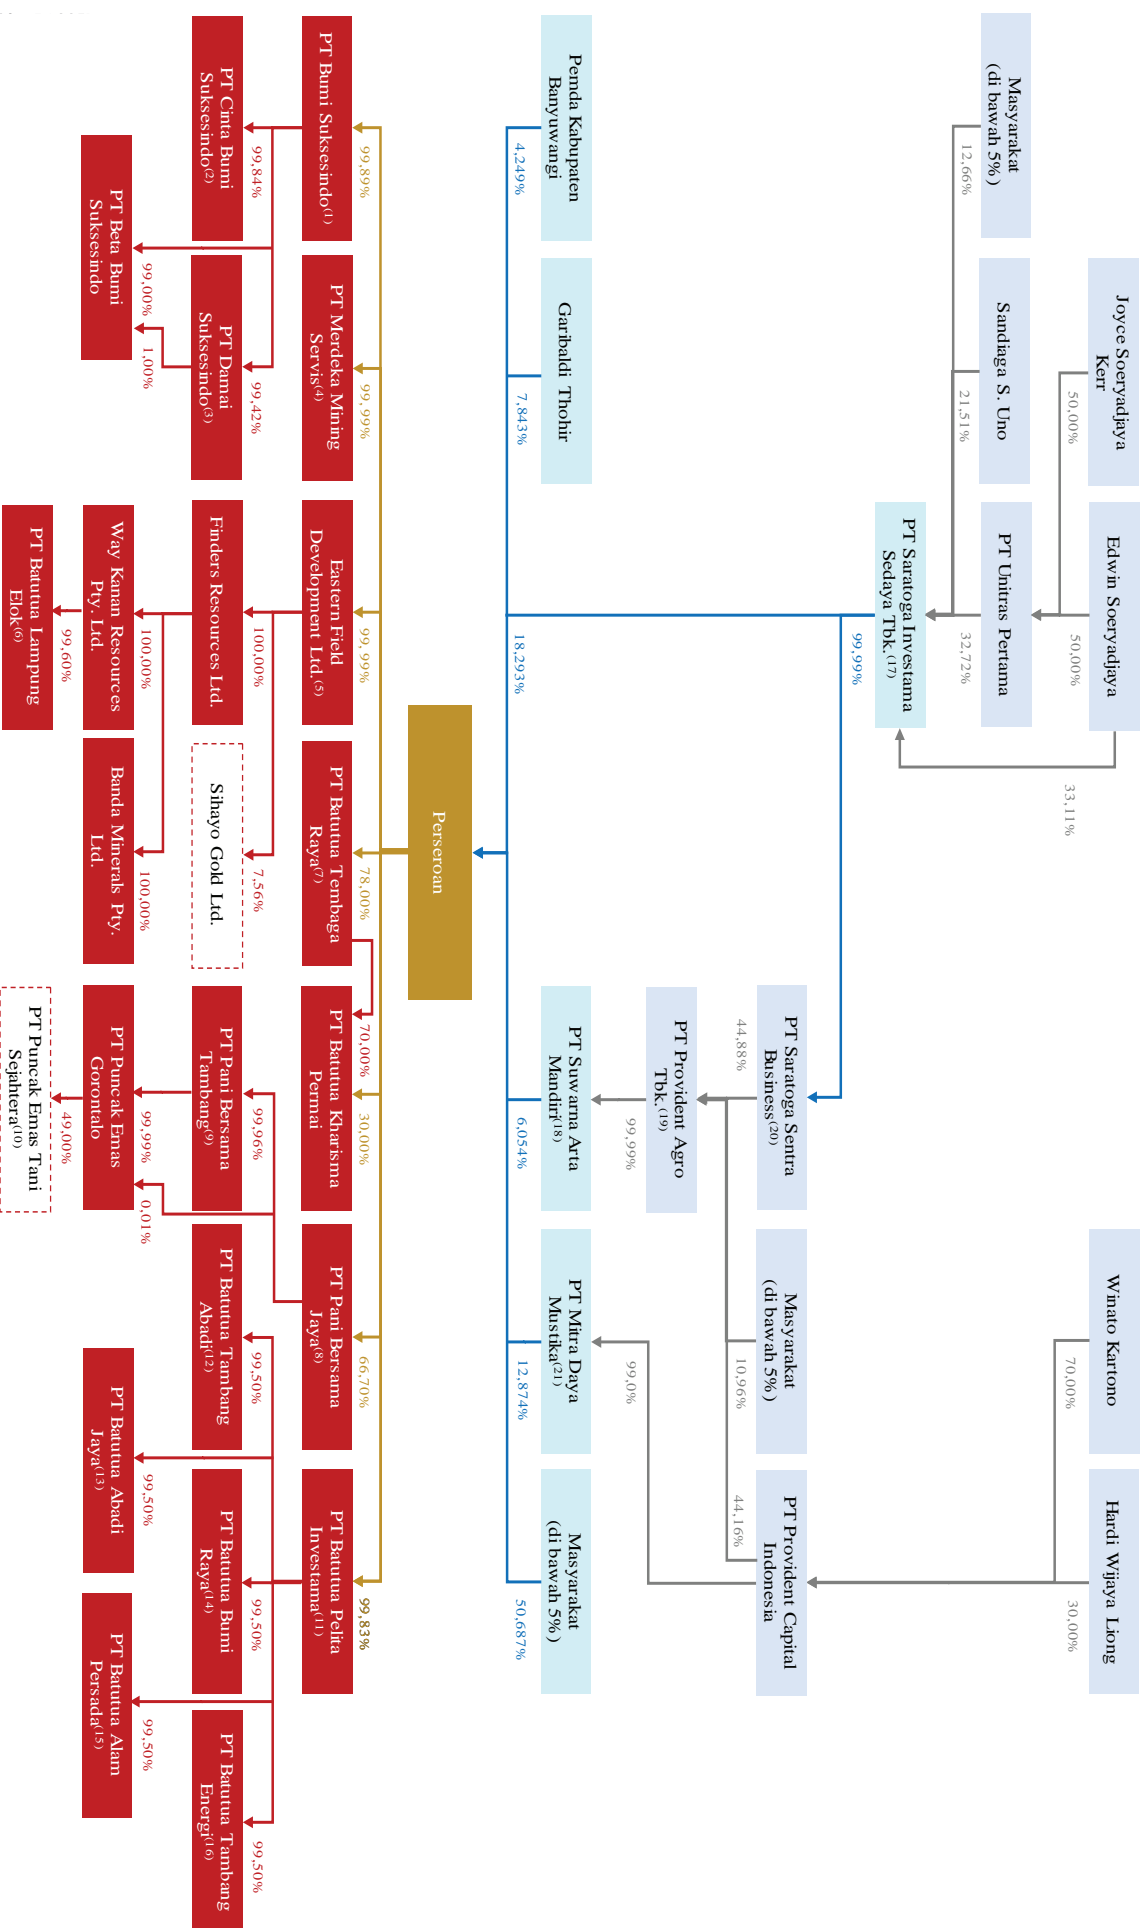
Masyarakat (di bawah 5%)

12,66%

Joyce Soeryadjaya Kerr

50,00%

Sandiaga S. Uno

21,51%

Edwin Soeryadjaya

50,00%

PT Unitras Pertama

32,72%

33,11%

PT Saratoga Investama Sedaya Tbk.$^{(17)}$

99,99%

Penda Kabupaten Banyuwangi

4,249%

Garibaldi Thohir

7,843%

18,293%

PT Saratoga Sentra Business$^{(20)}$

44,88%

PT Provident Agro Tbk.$^{(19)}$

99,99%

PT Suwarna Arta Mandiri$^{(18)}$

6,054%

Winato Kartono

70,00%

Hardi Wijaya Liong

30,00%

Masyarakat (di bawah 5%)

10,96%

PT Provident Capital Indonesia

44,16%

99,0%

PT Mitra Daya Mustika$^{(21)}$

12,874%

Masyarakat (di bawah 5%)

50,687%

Perseroan

PT Bumi Suksesindo$^{(1)}$

99,89%

PT Cinta Bumi Suksesindo$^{(2)}$

99,84%

PT Beta Bumi Suksesindo

99,00%

1,00%

PT Damai Suksesindo$^{(3)}$

99,42%

PT Merdeka Mining Servis$^{(4)}$

99,99%

Eastern Field Development Ltd.$^{(5)}$

99,99%

Finders Resources Ltd.

100,00%

Way Kanan Resources Pty. Ltd.

100,00%

PT Batutua Lampung Elok$^{(6)}$

99,60%

Banda Minerals Pty. Ltd.

100,00%

Sihayo Gold Ltd.

7,56%

PT Batutua Tembaga Raya$^{(7)}$

78,00%

70,00%

PT Batutua Kharisma Permai

30,00%

PT Pani Bersama Tambang$^{(9)}$

99,96%

PT Puncak Emas Gorontalo

99,99%

0,01%

PT Puncak Emas Tani Sejahtera$^{(10)}$

49,00%

PT Pani Bersama Jaya$^{(8)}$

66,70%

PT Batutua Tambang Abadi$^{(12)}$

99,50%

PT Batutua Abadi Jaya$^{(13)}$

99,50%

PT Batutua Pelita Investama$^{(11)}$

99,83%

PT Batutua Bumi Raya$^{(14)}$

99,50%

PT Batutua Alam Persada$^{(15)}$

99,50%

PT Batutua Tambang Energi$^{(16)}$

99,50%